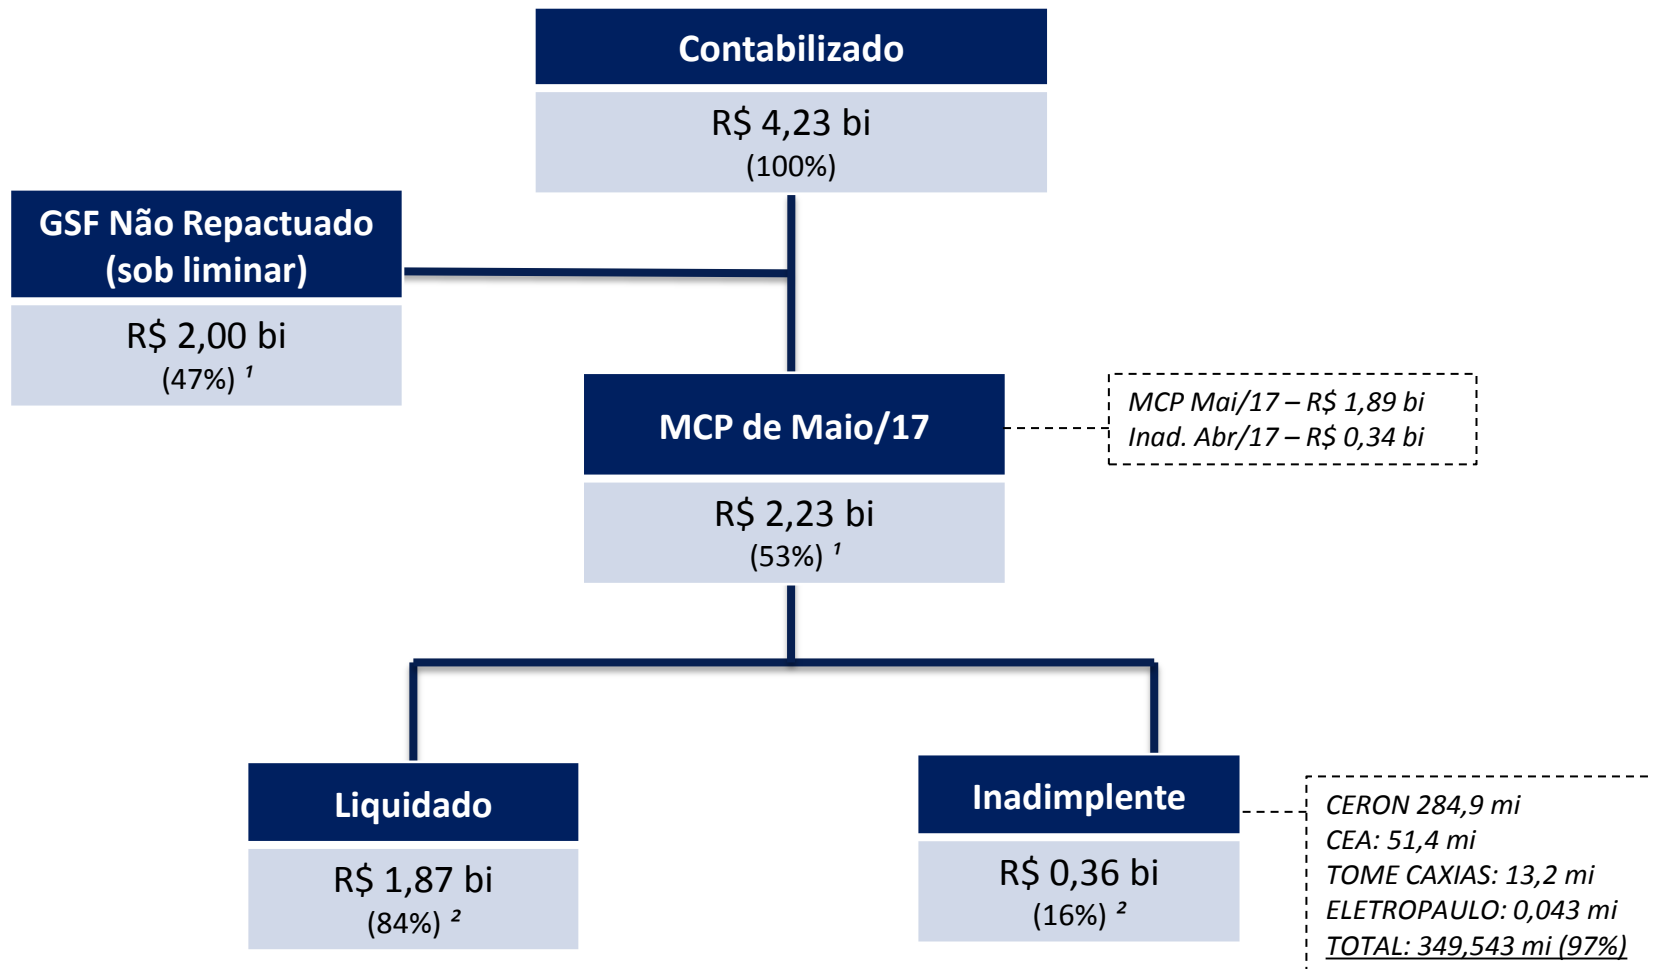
Contabilizado

R$ 4,23 bi
(100%)

GSF Não Repactuado (sob liminar)

R$ 2,00 bi
(47%) $^1$

MCP de Maio/17

R$ 2,23 bi
(53%) $^1$

MCP Mai/17 – R$ 1,89 bi
Inad. Abr/17 – R$ 0,34 bi

Liquidado

R$ 1,87 bi
(84%) $^2$

Inadimplente

R$ 0,36 bi
(16%) $^2$

CERON 284,9 mi
CEA: 51,4 mi
TOME CAXIAS: 13,2 mi
ELETROPAULO: 0,043 mi
TOTAL: 349,543 mi (97%)